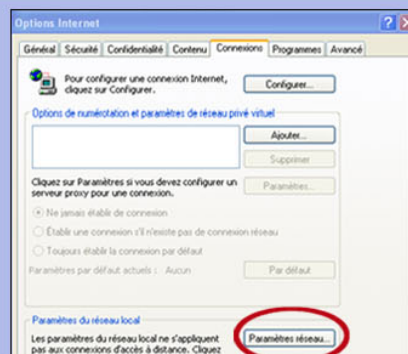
Options Internet

?

Général | Sécurité | Confidentialité | Contenu | Connexions | Programmes | Avancé

Pour configurer une connexion Internet, cliquez sur Configurer.

Configurer...

Options de numérotation et paramètres de réseau privé virtuel

Ajouter...

Supprimer

Cliquez sur Paramètres si vous devez configurer un serveur proxy pour une connexion.

Paramètres...

Ne jamais établir de connexion

Établir une connexion s'il n'existe pas de connexion réseau

Toujours établir la connexion par défaut

Paramètres par défaut actuels : Aucun

Par défaut

Paramètres du réseau local

Les paramètres du réseau local ne s'appliquent pas aux connexions d'accès à distance. Cliquez

Paramètres réseau...